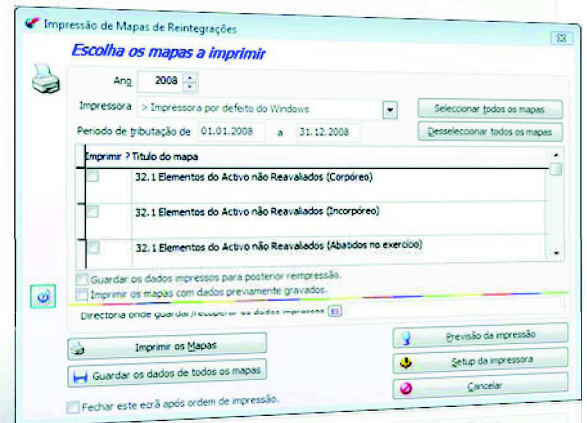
Impressão de Mapas de Reintegrações

Escolha os mapas a imprimir

Ano 2008

Impressora > Impressora por defeito do Windows

Seleccionar todos os mapas

Periodo de tributação de 01.01.2008 a 31.12.2008

Desseleccionar todos os mapas

| Imprimir ? | Titulo do mapa |
|---|---|
| | 32.1 Elementos do Activo não Reavaliados (Corpóreo) |
| | 32.1 Elementos do Activo não Reavaliados (Incorpóreo) |
| | 32.1 Elementos do Activo não Reavaliados (Abatidos no exercício) |

Guardar os dados impressos para posterior reimpressão.

Imprimir os mapas com dados previamente gravados.

Directoria onde guardar/recuperar os dados impressos

Imprimir os Mapas

Guardar os dados de todos os mapas

Previsão da impressão

Setup da impressora

Cancelar

Fechar este ecrã após ordem de impressão.